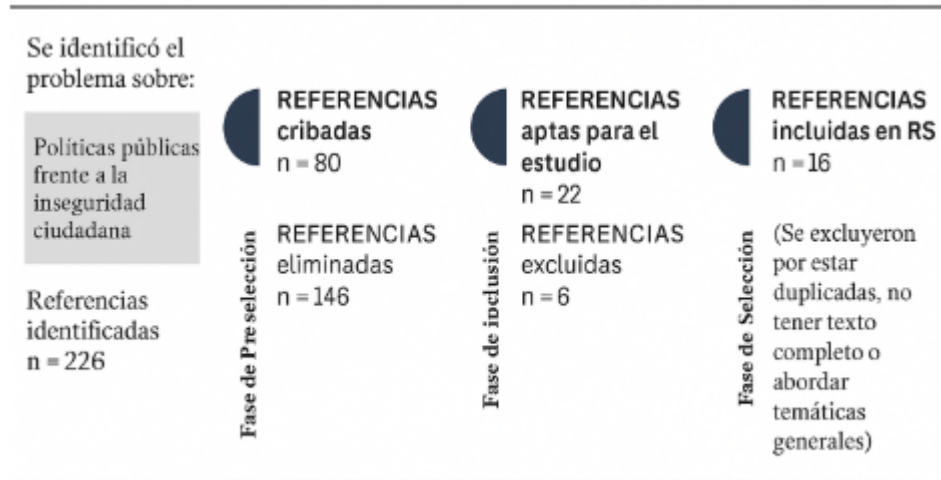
Se identificó el problema sobre:

Políticas públicas frente a la inseguridad ciudadana

Referencias identificadas
n = 226

Fase de Pre selección

REFERENCIAS cribadas
n = 80

REFERENCIAS eliminadas
n = 146

Fase de inclusión

REFERENCIAS aptas para el estudio
n = 22

REFERENCIAS excluidas
n = 6

Fase de Selección

REFERENCIAS incluidas en RS
n = 16

(Se excluyeron por estar duplicadas, no tener texto completo o abordar temáticas generales)